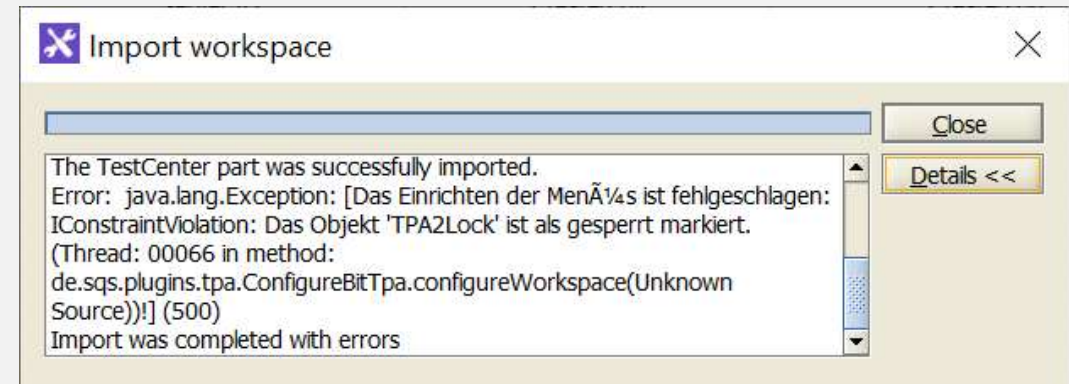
Import workspace

Close

Details <<

The TestCenter part was successfully imported.
Error: java.lang.Exception: [Das Einrichten der MenÃ¼s ist fehlgeschlagen: IConstraintViolation: Das Objekt 'TPA2Lock' ist als gesperrt markiert. (Thread: 00066 in method: de.sqs.plugins.tpa.ConfigureBitTpa.configureWorkspace(Unknown Source))!] (500)
Import was completed with errors